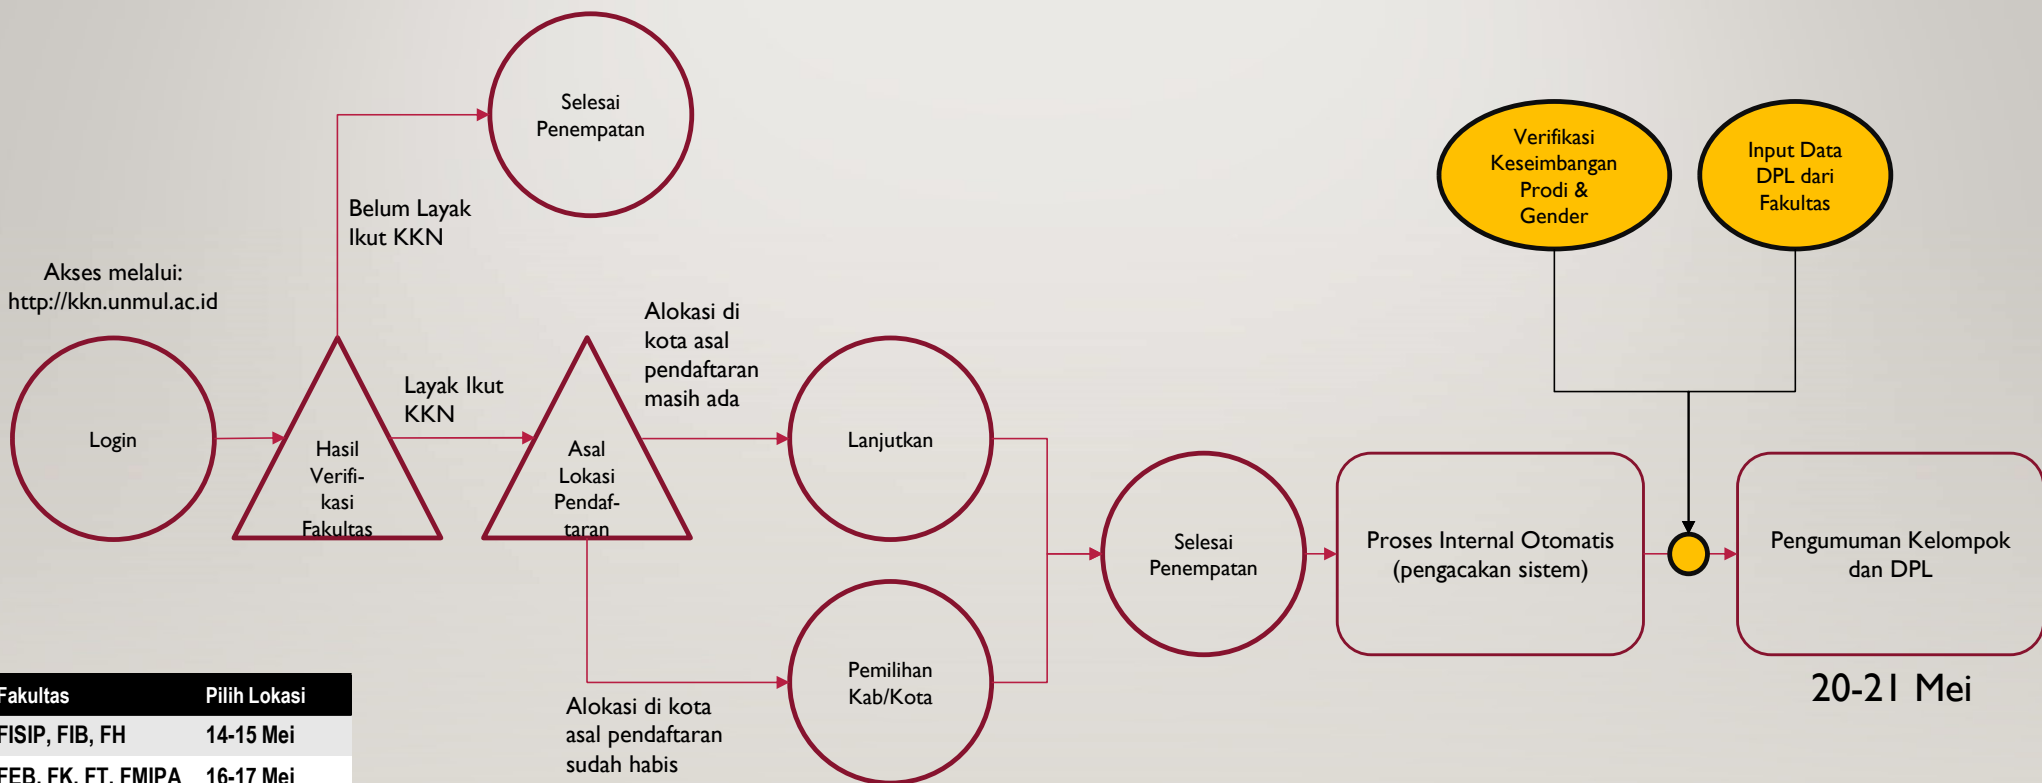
Selesai Penempatan

Belum Layak Ikut KKN

Akses melalui: http://kkn.unmul.ac.id

Login

Hasil Verifikasi Fakultas

Layak Ikut KKN

Asal Lokasi Pendaftaran

Alokasi di kota asal pendaftaran masih ada

Lanjutkan

Alokasi di kota asal pendaftaran sudah habis

Pemilihan Kab/Kota

Selesai Penempatan

Proses Internal Otomatis (pengacakan sistem)

Verifikasi Keseimbangan Prodi & Gender

Input Data DPL dari Fakultas

Pengumuman Kelompok dan DPL

20-21 Mei

| Fakultas | Pilih Lokasi |
|---|---|
| FISIP, FIB, FH | 14-15 Mei |
| FEB, FK, FT, FMIPA | 16-17 Mei |